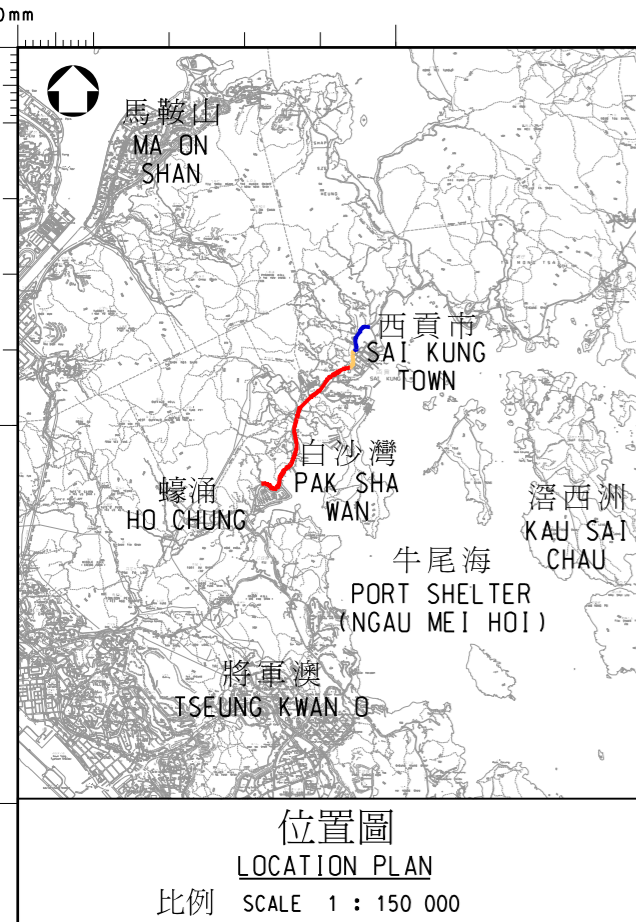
0mm

馬鞍山
MA ON SHAN

西貢市
SAI KUNG TOWN

白沙灣
PAK SHA WAN

蠔涌
HO CHUNG

滘西洲
KAU SAI CHAU

牛尾海
PORT SHELTER
(NGAU MEI HOI)

將軍澳
TSEUNG KWAN O

位置圖
LOCATION PLAN
比例 SCALE 1 : 150 000